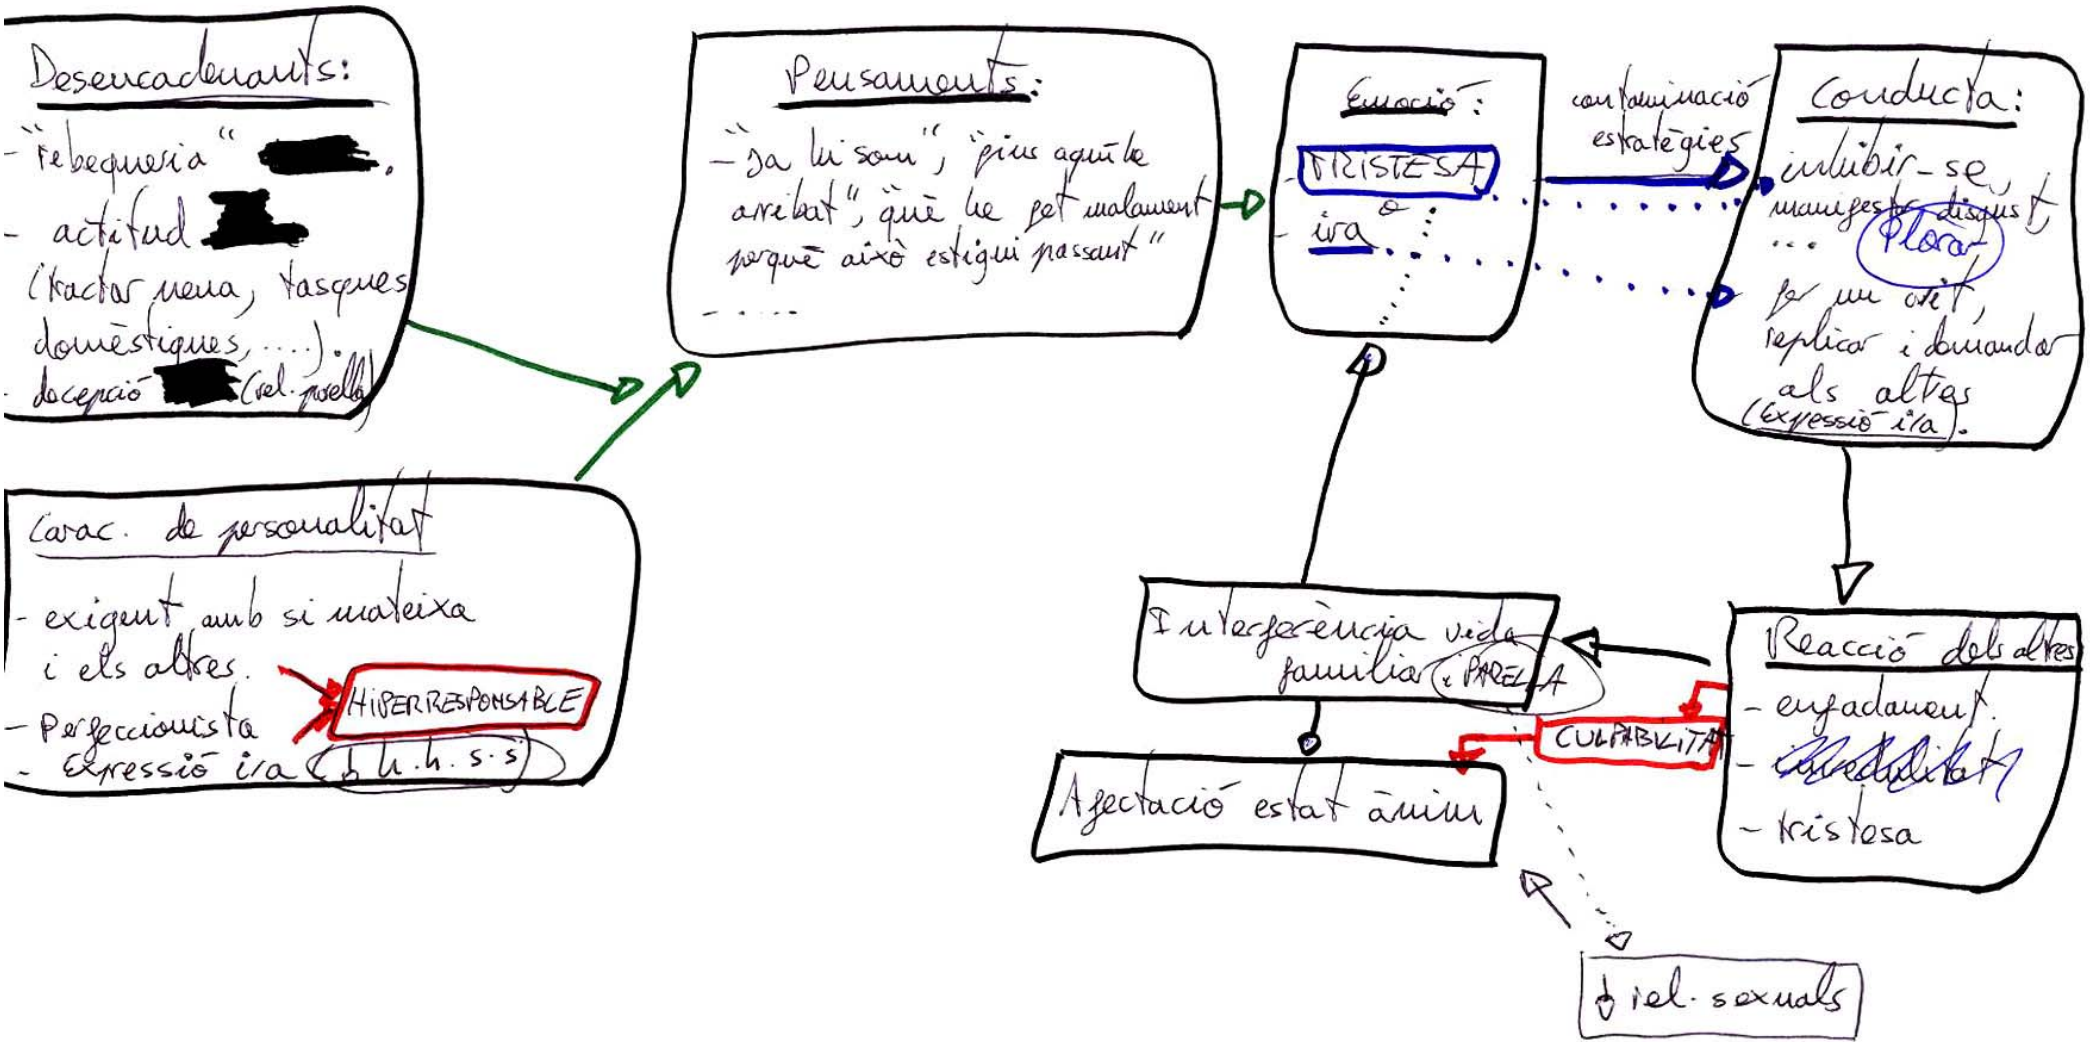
Desencadenants:

- "rebequeria" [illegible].
- actitud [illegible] (tractar nena, tasques domèstiques, ...).
- decepció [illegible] (rel. parella)

Carac. de personalitat

- exigent amb si mateixa i els altres.
- Perfeccionista
- Expressió ira (↓ h.h. s.s)

HIPERRESPONSABLE

Pensaments:

- "Ja hi som", "pins aquí he arribat", "què he fet malament perquè això estigui passant"
- ....

Emoció:

- TRISTESA
o
- ira

contaminació estratègies

Conducta:

inhibir-se, manifestar disgust
...
Plorar
fer un crit, replicar i demandar als altres (expressió ira).

Reacció dels altres

- enfadament.
- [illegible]
- tristesa

CULPABILITAT

Interferència vida familiar i PARELLA

Afectació estat ànim

↓ rel. sexuals